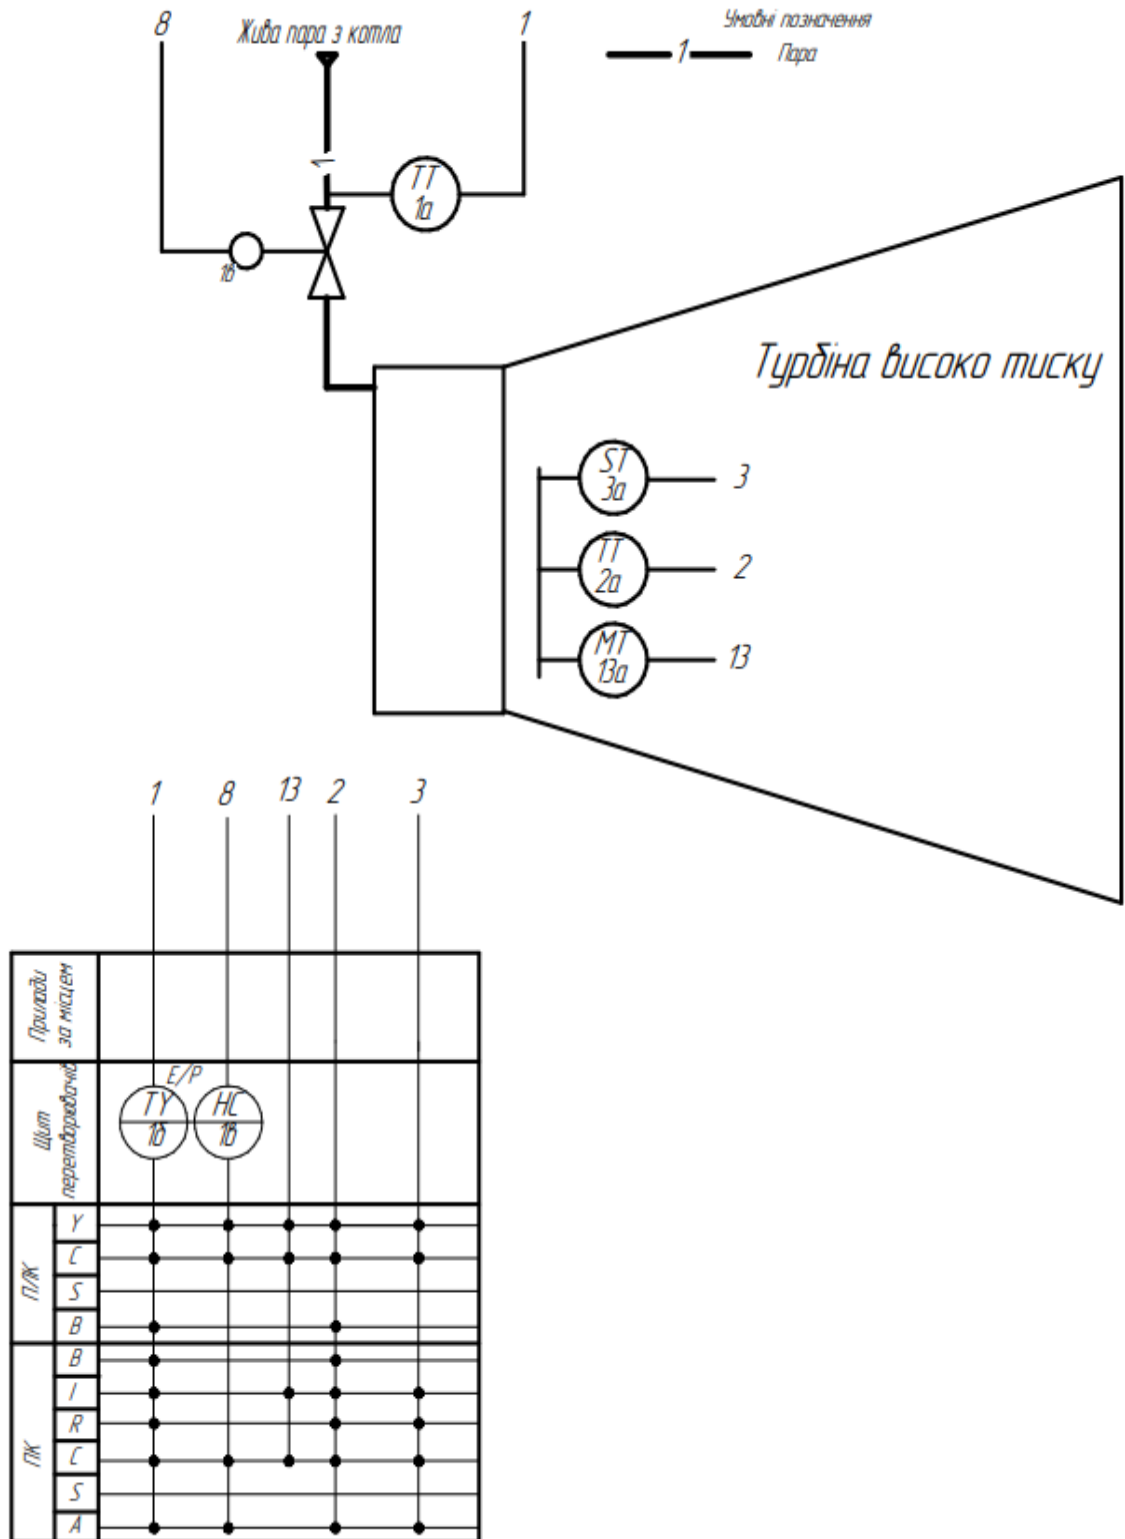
8

Жива пара з котла

1

Умовні позначення

1 Пара

1

TT 1а

1б

Турбіна високо тиску

ST 3а

3

TT 2а

2

MT 13а

13

1 8 13 2 3

Прилади за місцем

Щит перетворювачів

E/P

TY 1б

HC 1б

ПЛК

Y
C
S
B

ПК

B
I
R
C
S
A